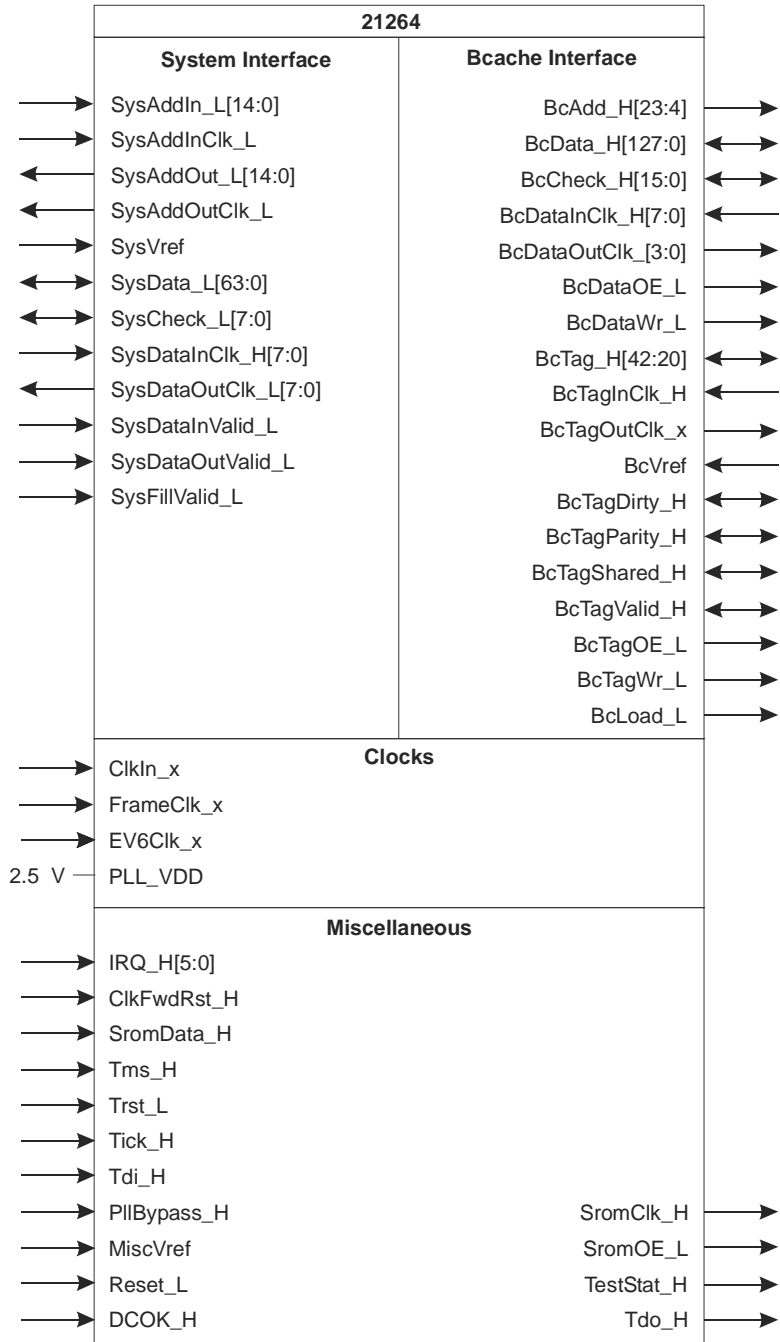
21264

System Interface

SysAddIn_L[14:0]
SysAddInClk_L
SysAddOut_L[14:0]
SysAddOutClk_L
SysVref
SysData_L[63:0]
SysCheck_L[7:0]
SysDataInClk_H[7:0]
SysDataOutClk_L[7:0]
SysDataInValid_L
SysDataOutValid_L
SysFillValid_L

Bcache Interface

BcAdd_H[23:4]
BcData_H[127:0]
BcCheck_H[15:0]
BcDataInClk_H[7:0]
BcDataOutClk_[3:0]
BcDataOE_L
BcDataWr_L
BcTag_H[42:20]
BcTagInClk_H
BcTagOutClk_x
BcVref
BcTagDirty_H
BcTagParity_H
BcTagShared_H
BcTagValid_H
BcTagOE_L
BcTagWr_L
BcLoad_L

Clocks

ClkIn_x
FrameClk_x
EV6Clk_x
2.5 V
PLL_VDD

Miscellaneous

IRQ_H[5:0]
ClkFwdRst_H
SromData_H
Tms_H
Trst_L
Tick_H
Tdi_H
PllBypass_H
SromClk_H
MiscVref
SromOE_L
Reset_L
TestStat_H
DCOK_H
Tdo_H